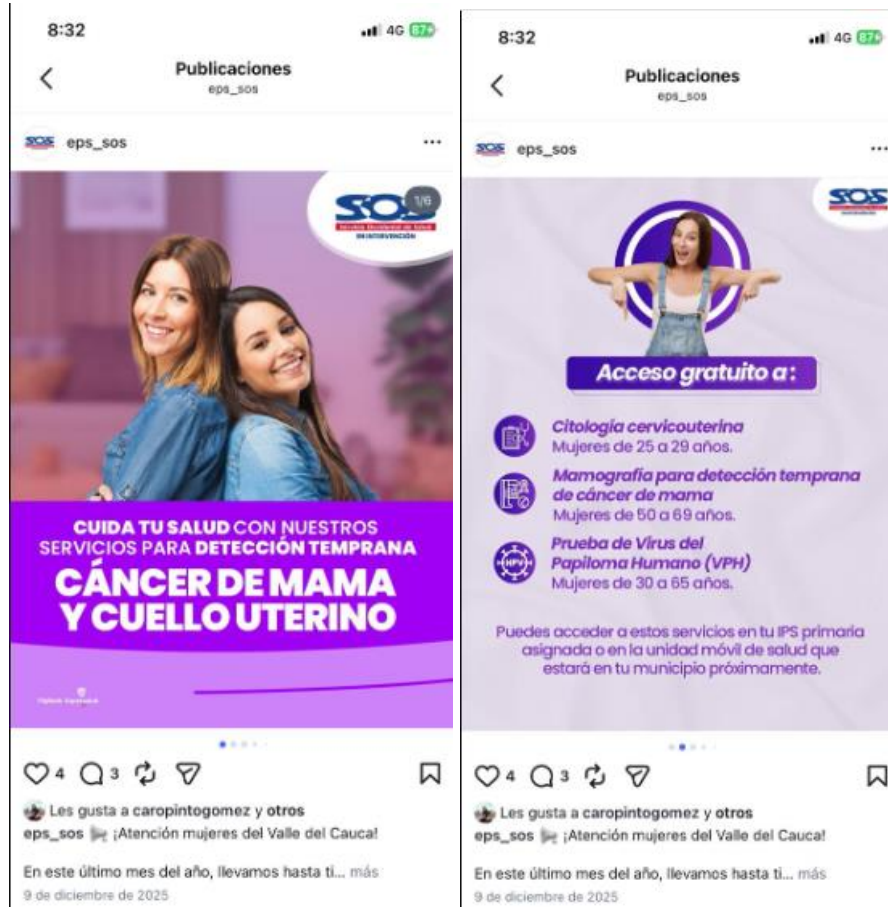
8:32

4G 87

Publicaciones
eps_sos

SOS eps_sos

SOS
1/6

CUIDA TU SALUD CON NUESTROS SERVICIOS PARA DETECCIÓN TEMPRANA
CÁNCER DE MAMA Y CUELLO UTERINO

4 3

Les gusta a caropintogomez y otros
eps_sos ¡Atención mujeres del Valle del Cauca!

En este último mes del año, llevamos hasta ti... más
9 de diciembre de 2025

8:32

4G 87

Publicaciones
eps_sos

SOS eps_sos

SOS

Acceso gratuito a:

Citología cervicouterina
Mujeres de 25 a 29 años.

Mamografía para detección temprana de cáncer de mama
Mujeres de 50 a 69 años.

HPV
Prueba de Virus del Papiloma Humano (VPH)
Mujeres de 30 a 65 años.

Puedes acceder a estos servicios en tu IPS primaria asignada o en la unidad móvil de salud que estará en tu municipio próximamente.

4 3

Les gusta a caropintogomez y otros
eps_sos ¡Atención mujeres del Valle del Cauca!

En este último mes del año, llevamos hasta ti... más
9 de diciembre de 2025